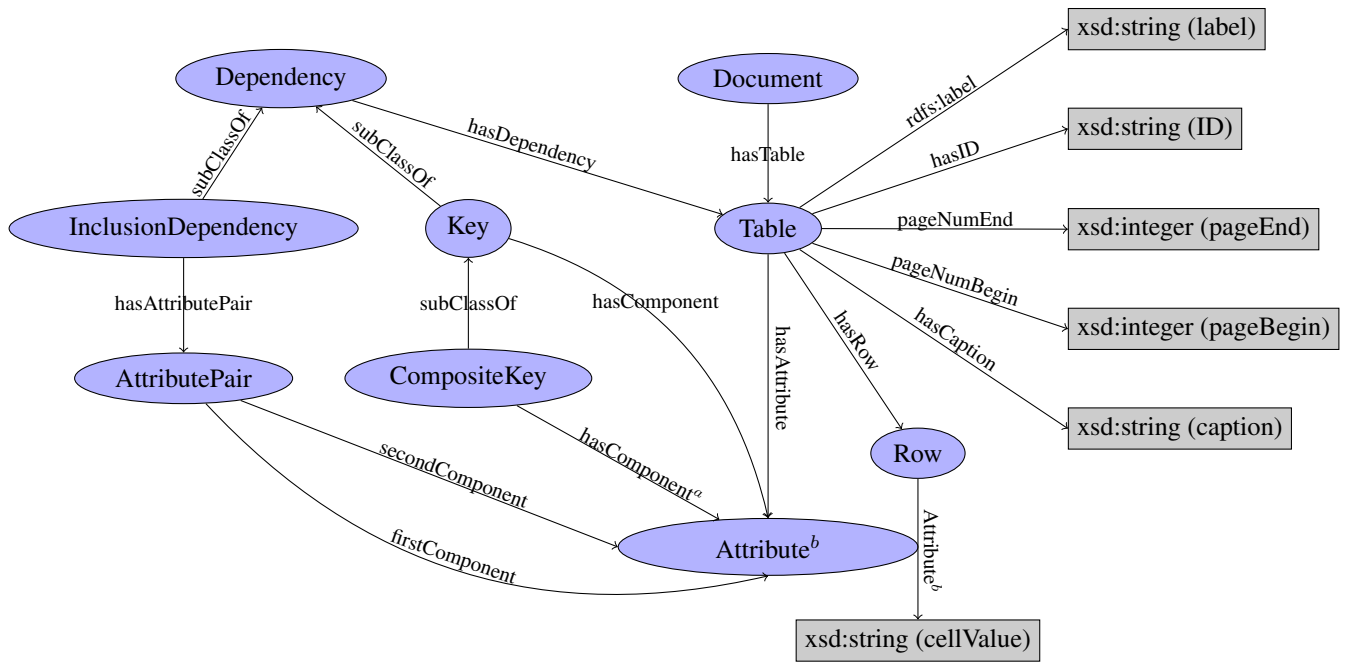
Dependency

Document

xsd:string (label)

rdfs:label

subClassOf

hasDependency

hasTable

xsd:string (ID)

hasID

subClassOf

InclusionDependency

Key

Table

pageNumEnd

xsd:integer (pageEnd)

hasAttributePair

subClassOf

hasComponent

hasAttribute

hasRow

pageNumBegin

xsd:integer (pageBegin)

hasCaption

AttributePair

CompositeKey

xsd:string (caption)

Row

hasComponent$^a$

secondComponent

Attribute$^b$

Attribute$^b$

firstComponent

xsd:string (cellValue)